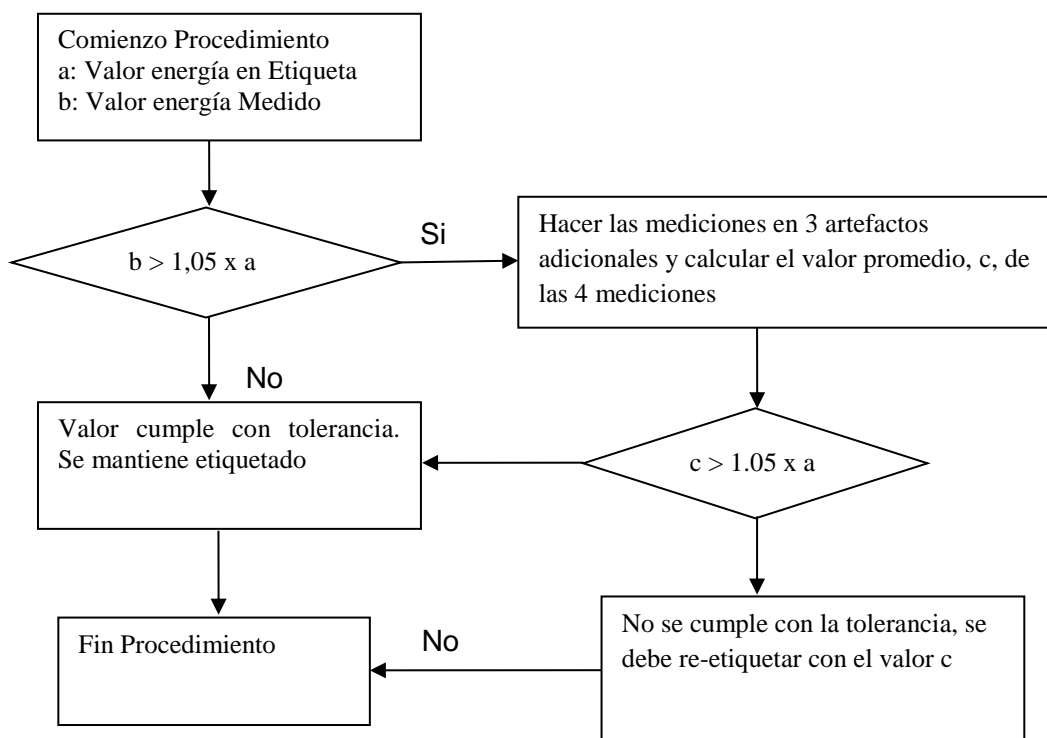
Comienzo Procedimiento
a: Valor energía en Etiqueta
b: Valor energía Medido

$b > 1{,}05 \times a$

Si

Hacer las mediciones en 3 artefactos adicionales y calcular el valor promedio, c, de las 4 mediciones

No

Valor cumple con tolerancia. Se mantiene etiquetado

$c > 1.05 \times a$

Fin Procedimiento

No

No se cumple con la tolerancia, se debe re-etiquetar con el valor c